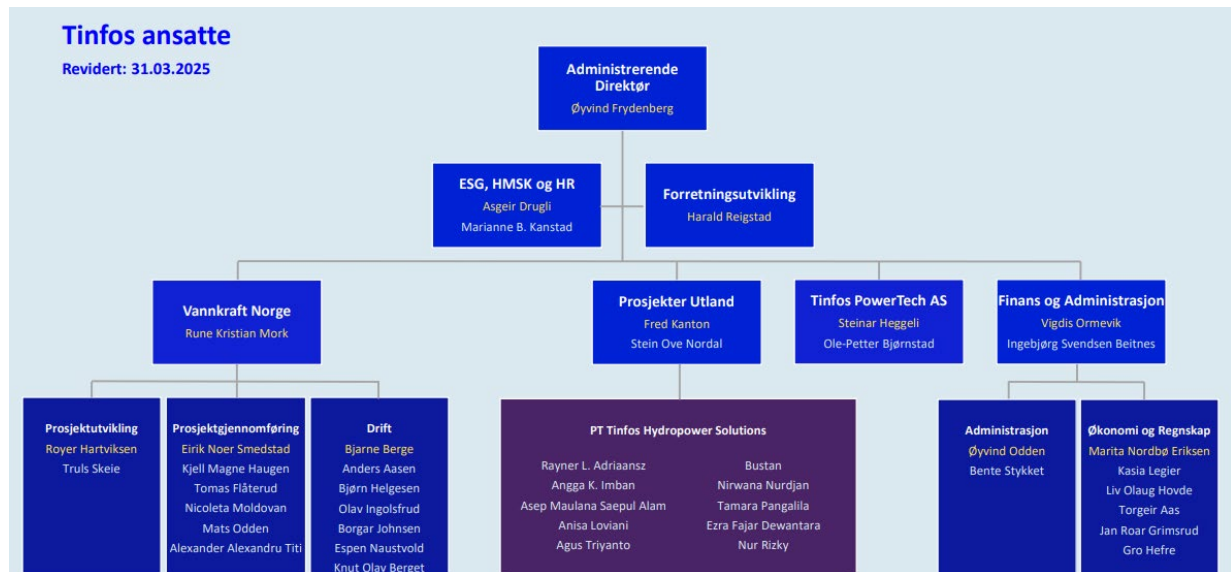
Tinfos ansatte

Revidert: 31.03.2025

Administrerende Direktør
Øyvind Frydenberg

ESG, HMSK og HR
Asgeir Drugli
Marianne B. Kanstad

Forretningsutvikling
Harald Reigstad

Vannkraft Norge
Rune Kristian Mork

Prosjekter Utland
Fred Kanton
Stein Ove Nordal

Tinfos PowerTech AS
Steinar Heggeli
Ole-Petter Bjørnstad

Finans og Administrasjon
Vigdis Ormevik
Ingebjørg Svendsen Beitnes

Prosjektutvikling
Royer Hartviksen
Truls Skeie

Prosjektgjennomføring
Eirik Noer Smedstad
Kjell Magne Haugen
Tomas Flåterud
Nicoleta Moldovan
Mats Odden
Alexander Alexandru Titi

Drift
Bjarne Berge
Anders Aasen
Bjørn Helgesen
Olav Ingolsfrud
Borgar Johnsen
Espen Naustvold
Knut Olav Berget

PT Tinfos Hydropower Solutions
Rayner L. Adriaansz
Angga K. Imban
Asep Maulana Saepul Alam
Anisa Loviani
Agus Triyanto
Bustan
Nirwana Nurdjan
Tamara Pangalila
Ezra Fajar Dewantara
Nur Rizky

Administrasjon
Øyvind Odden
Bente Stykket

Økonomi og Regnskap
Marita Nordbø Eriksen
Kasia Legier
Liv Olaug Hovde
Torgeir Aas
Jan Roar Grimsrud
Gro Hefre